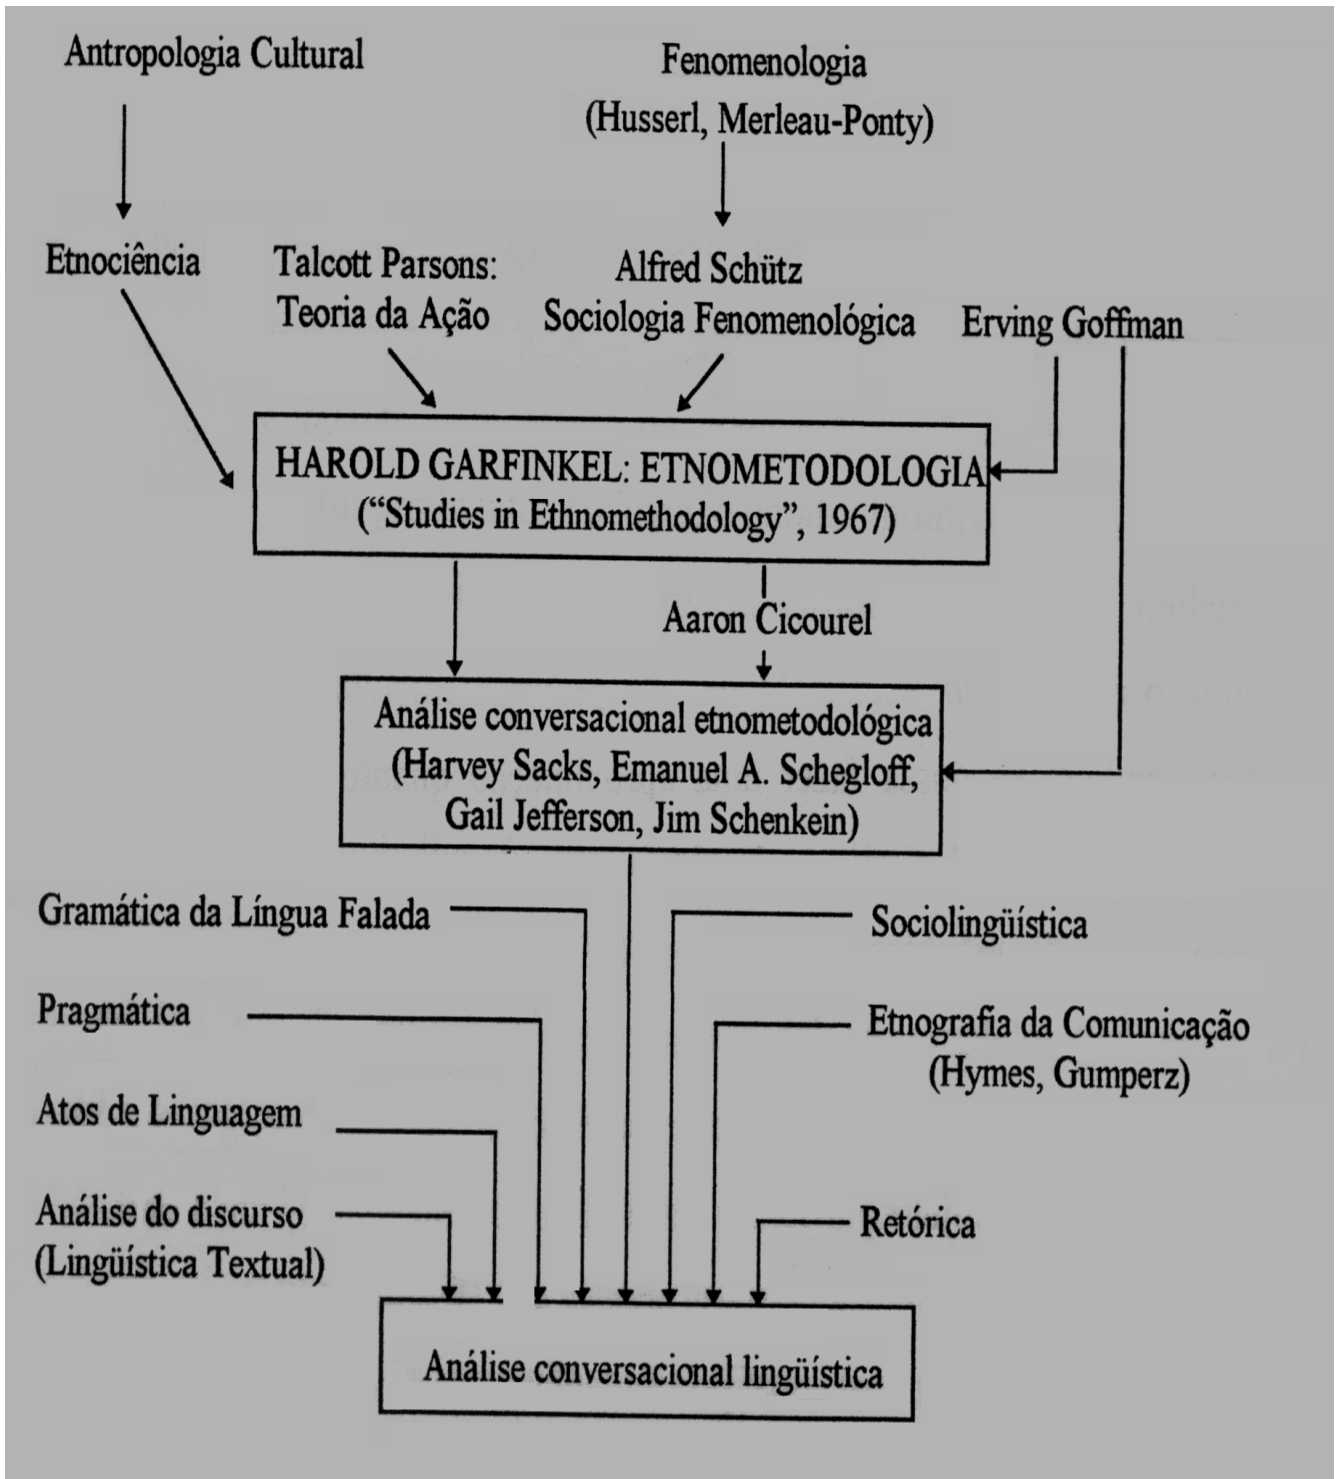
Antropologia Cultural

Fenomenologia
(Husserl, Merleau-Ponty)

Etnociência

Talcott Parsons:
Teoria da Ação

Alfred Schütz
Sociologia Fenomenológica

Erving Goffman

HAROLD GARFINKEL: ETNOMETODOLOGIA
("Studies in Ethnomethodology", 1967)

Aaron Cicourel

Análise conversacional etnometodológica
(Harvey Sacks, Emanuel A. Schegloff,
Gail Jefferson, Jim Schenkein)

Gramática da Língua Falada

Sociolingüística

Pragmática

Etnografia da Comunicação
(Hymes, Gumperz)

Atos de Linguagem

Análise do discurso
(Lingüística Textual)

Retórica

Análise conversacional lingüística